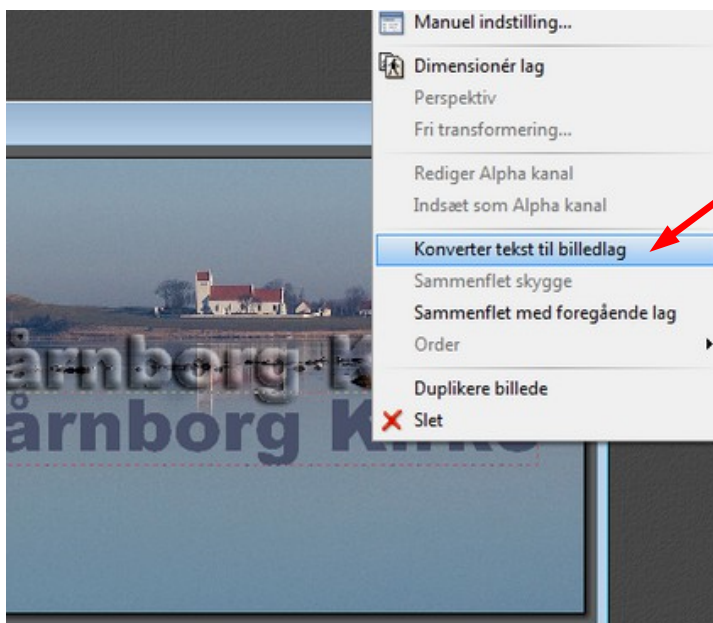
Manuel indstilling...
Dimensionér lag
Perspektiv
Fri transformering...
Rediger Alpha kanal
Indsæt som Alpha kanal
Konverter tekst til billedlag
Sammenflet skygge
Sammenflet med foregående lag
Order
Duplikere billede
Slet

årnborg K
årnborg Kirke